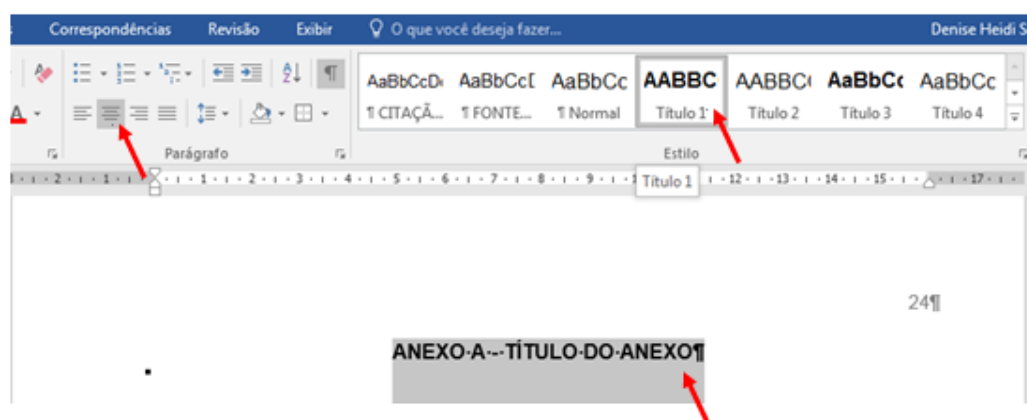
Correspondências Revisão Exibir O que você deseja fazer... Denise Heidi S

AaBbCcDı AaBbCcI AaBbCc AABBC AABBC AaBbCc AaBbCc
¶ CITAÇÃ... ¶ FONTE... ¶ Normal Título 1 Título 2 Título 3 Título 4

Parágrafo Estilo

Título 1

24¶

ANEXO·A·-·TÍTULO·DO·ANEXO¶